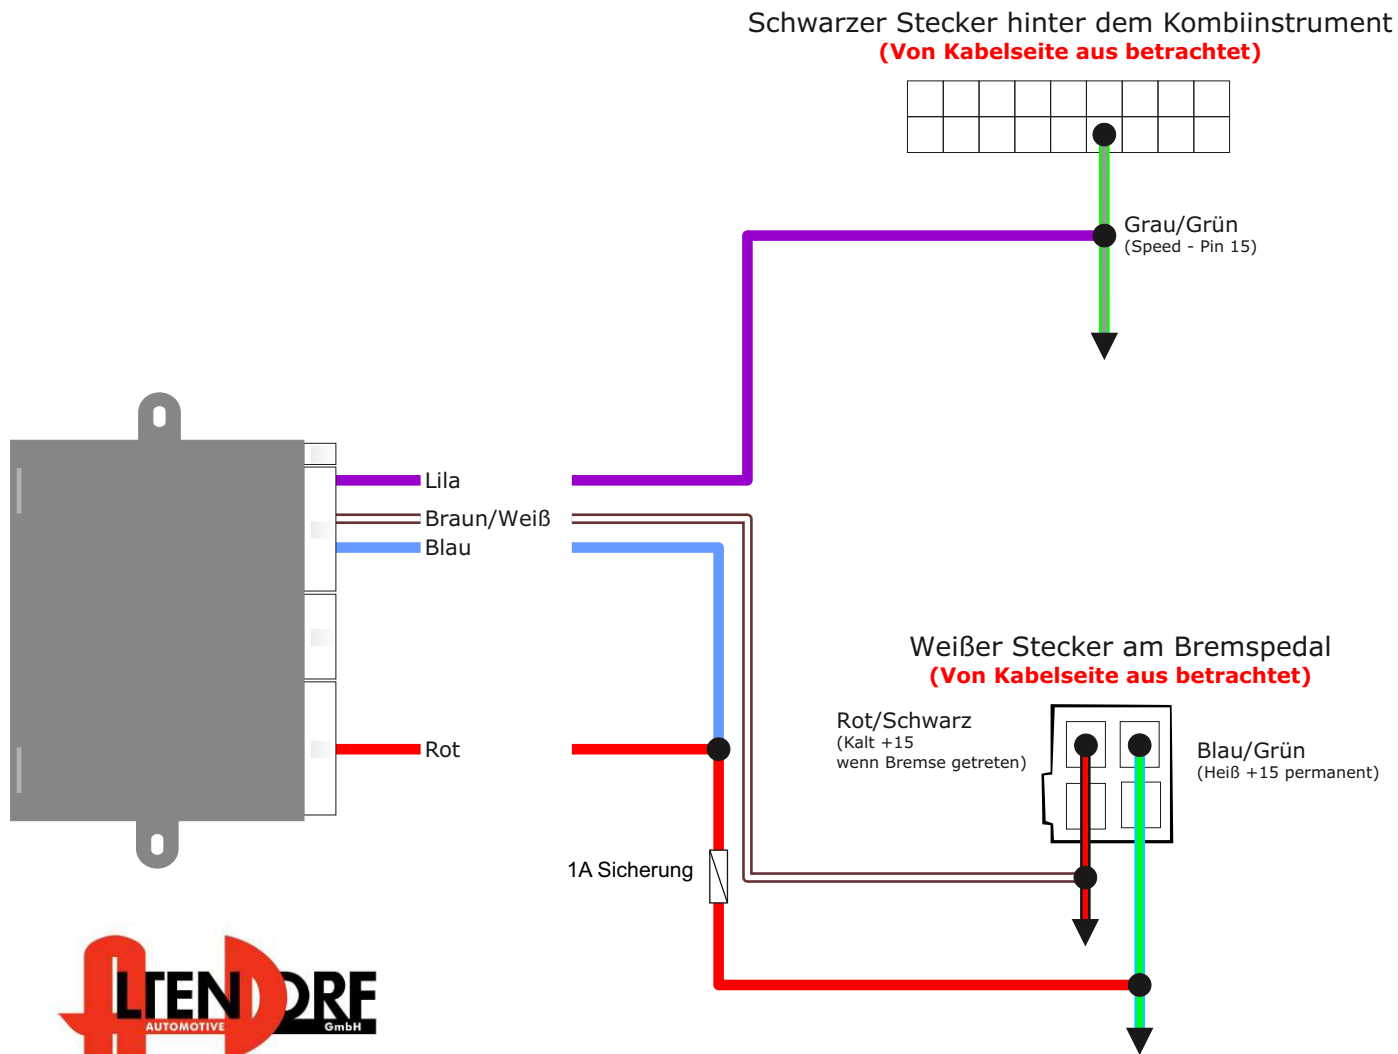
Schwarzer Stecker hinter dem Kombiinstrument
(Von Kabelseite aus betrachtet)

Grau/Grün
(Speed - Pin 15)

Lila
Braun/Weiß
Blau

Rot

Weißer Stecker am Bremspedal
(Von Kabelseite aus betrachtet)

Rot/Schwarz
(Kalt +15
wenn Bremse getreten)

Blau/Grün
(Heiß +15 permanent)

1A Sicherung

ALTENDORF
AUTOMOTIVE GmbH